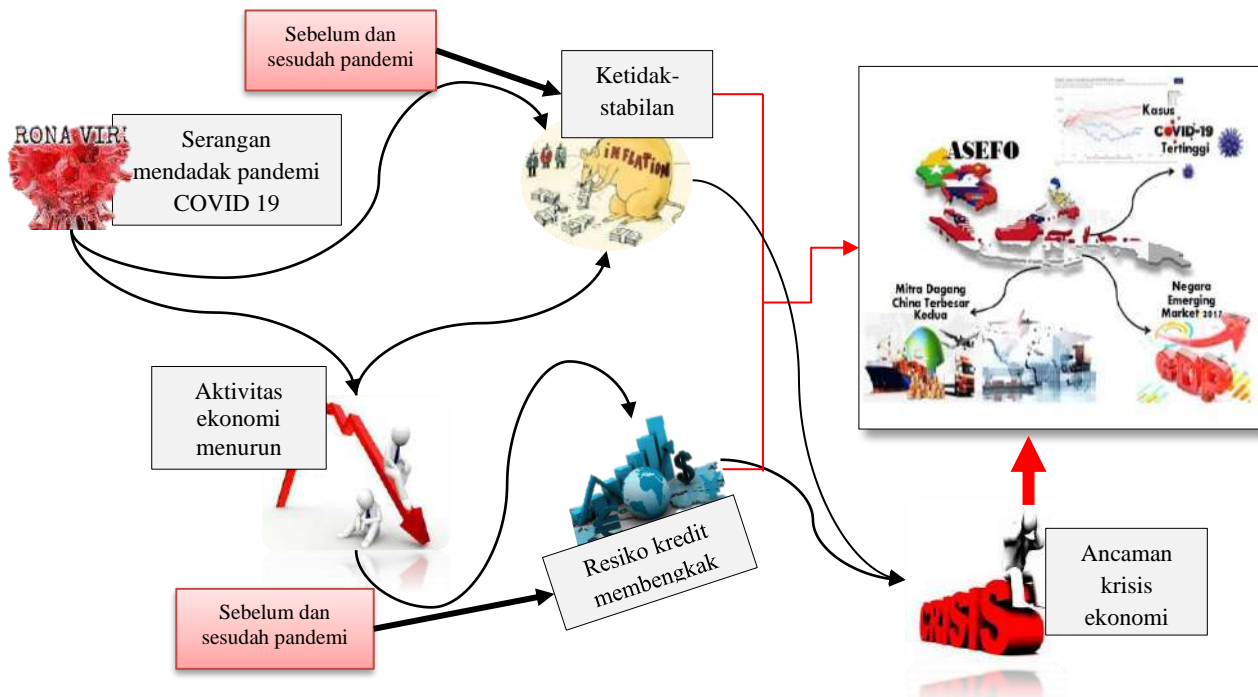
Sebelum dan sesudah pandemi

Ketidak-stabilan

RONA VIRU

Serangan mendadak pandemi COVID 19

INFLATION

ASEFO

Kasus COVID-19 Tertinggi

Mitra Dagang China Terbesar Kedua

Negara Emerging Market 2017

Aktivitas ekonomi menurun

Resiko kredit membengkak

Sebelum dan sesudah pandemi

Ancaman krisis ekonomi

CRISIS